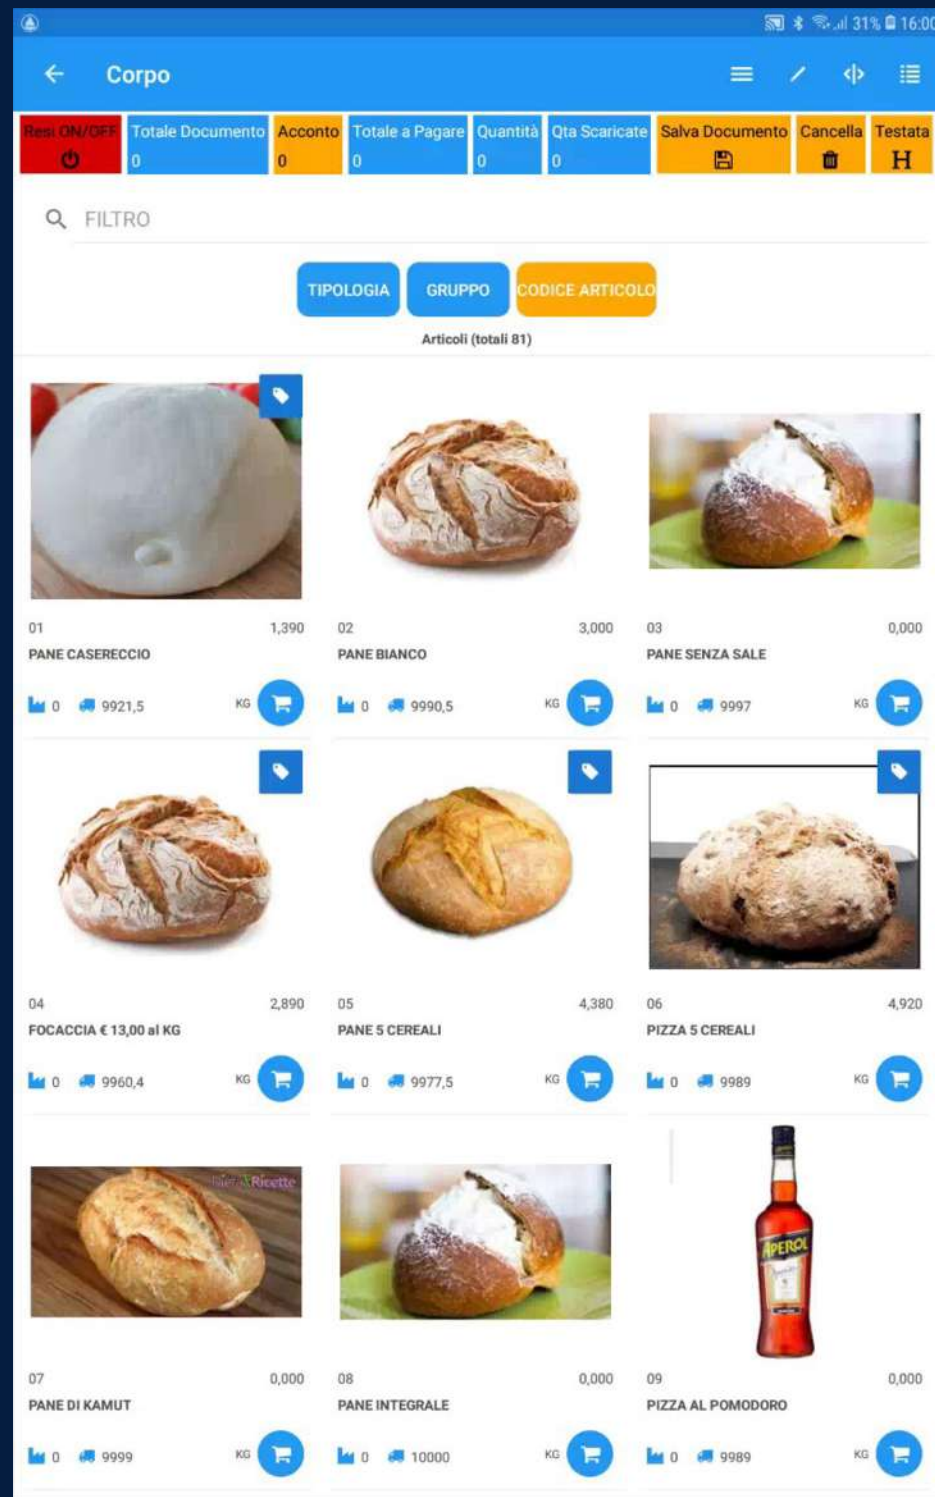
31% 16:00

Corpo

| Resi ON/OFF | Totale Documento | Acconto | Totale a Pagare | Quantità | Qta Scaricate | Salva Documento | Cancella | Testata |
|---|---|---|---|---|---|---|---|---|
|  | 0 | 0 | 0 | 0 | 0 |  |  | H |

FILTRO

TIPOLOGIA GRUPPO CODICE ARTICOLO

Articoli (totali 81)

01 1,390
PANE CASERECCIO
0 9921,5 KG

02 3,000
PANE BIANCO
0 9990,5 KG

03 0,000
PANE SENZA SALE
0 9997 KG

04 2,890
FOCACCIA € 13,00 al KG
0 9960,4 KG

05 4,380
PANE 5 CEREALI
0 9977,5 KG

06 4,920
PIZZA 5 CEREALI
0 9989 KG

Idee & Ricette

07 0,000
PANE DI KAMUT
0 9999 KG

08 0,000
PANE INTEGRALE
0 10000 KG

APEROL

09 0,000
PIZZA AL POMODORO
0 9989 KG